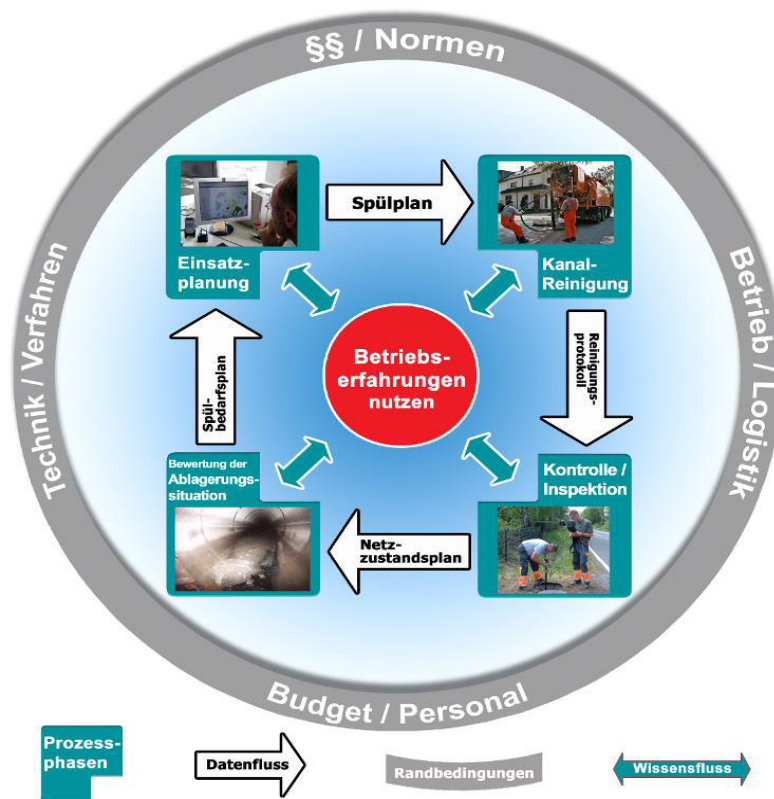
§§ / Normen

Technik / Verfahren

Betrieb / Logistik

Budget / Personal

Einsatzplanung

Spülplan

Kanal-Reinigung

Reinigungsprotokoll

Betriebserfahrungen nutzen

Spülbedarfsplan

Bewertung der Ablagerungssituation

Kontrolle / Inspektion

Netzzustandsplan

Prozessphasen

Datenfluss

Randbedingungen

Wissensfluss